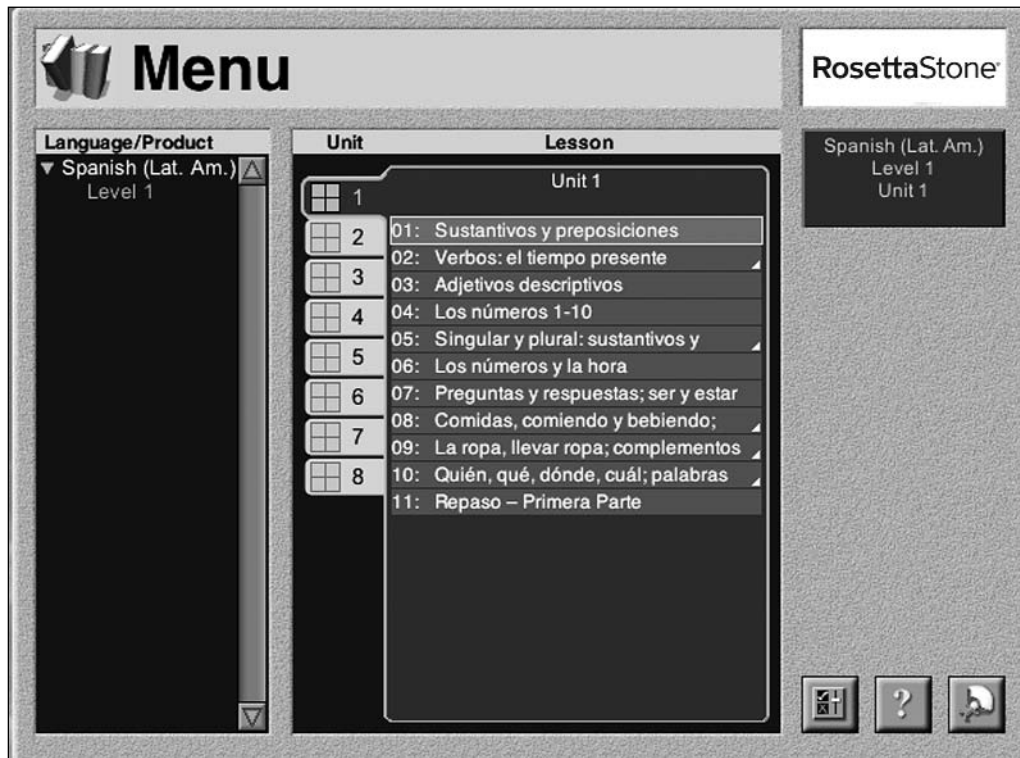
Menu

RosettaStone

Language/Product
▼ Spanish (Lat. Am.)
Level 1

Unit
Lesson

1
2
3
4
5
6
7
8

Unit 1

01: Sustantivos y preposiciones
02: Verbos: el tiempo presente
03: Adjetivos descriptivos
04: Los números 1-10
05: Singular y plural: sustantivos y
06: Los números y la hora
07: Preguntas y respuestas; ser y estar
08: Comidas, comiendo y bebiendo;
09: La ropa, llevar ropa; complementos
10: Quién, qué, dónde, cuál; palabras
11: Repaso – Primera Parte

Spanish (Lat. Am.)
Level 1
Unit 1

?